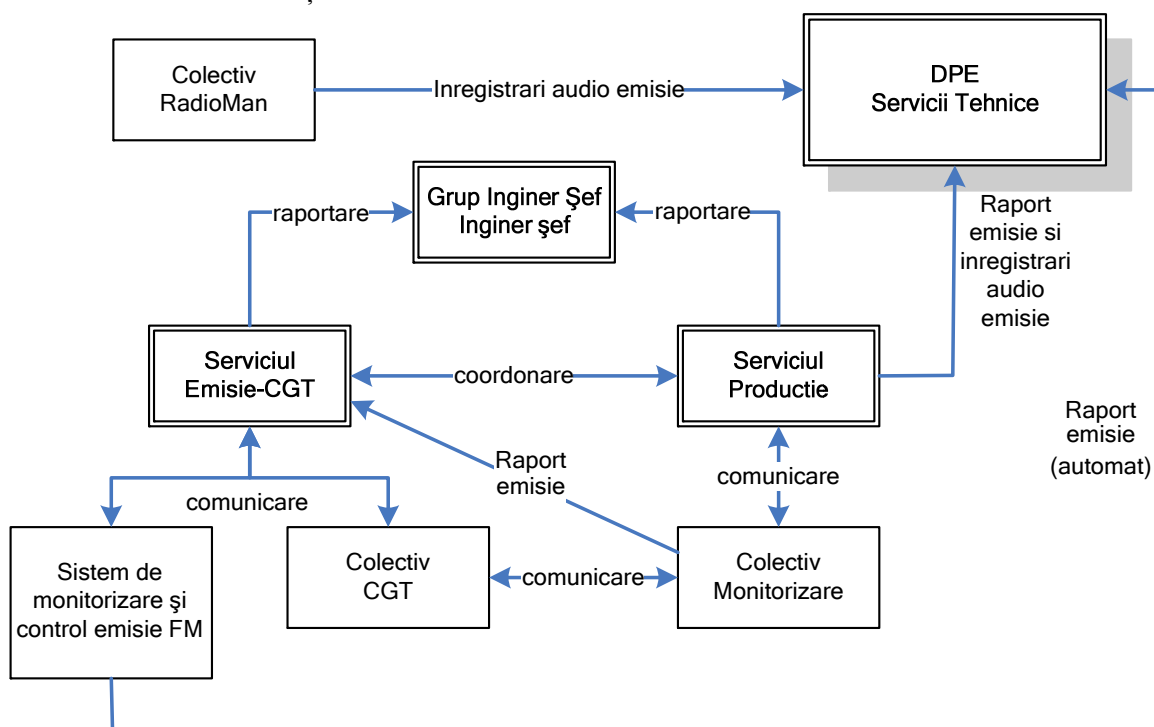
Colectiv RadioMan

Inregistrari audio emisie

DPE
Servicii Tehnice

Grup Inginer Şef
Inginer şef

raportare

raportare

Raport emisie si inregistrari audio emisie

Serviciul Emisie-CGT

coordonare

Serviciul Productie

Raport emisie (automat)

Raport emisie

comunicare

comunicare

Sistem de monitorizare şi control emisie FM

Colectiv CGT

comunicare

Colectiv Monitorizare